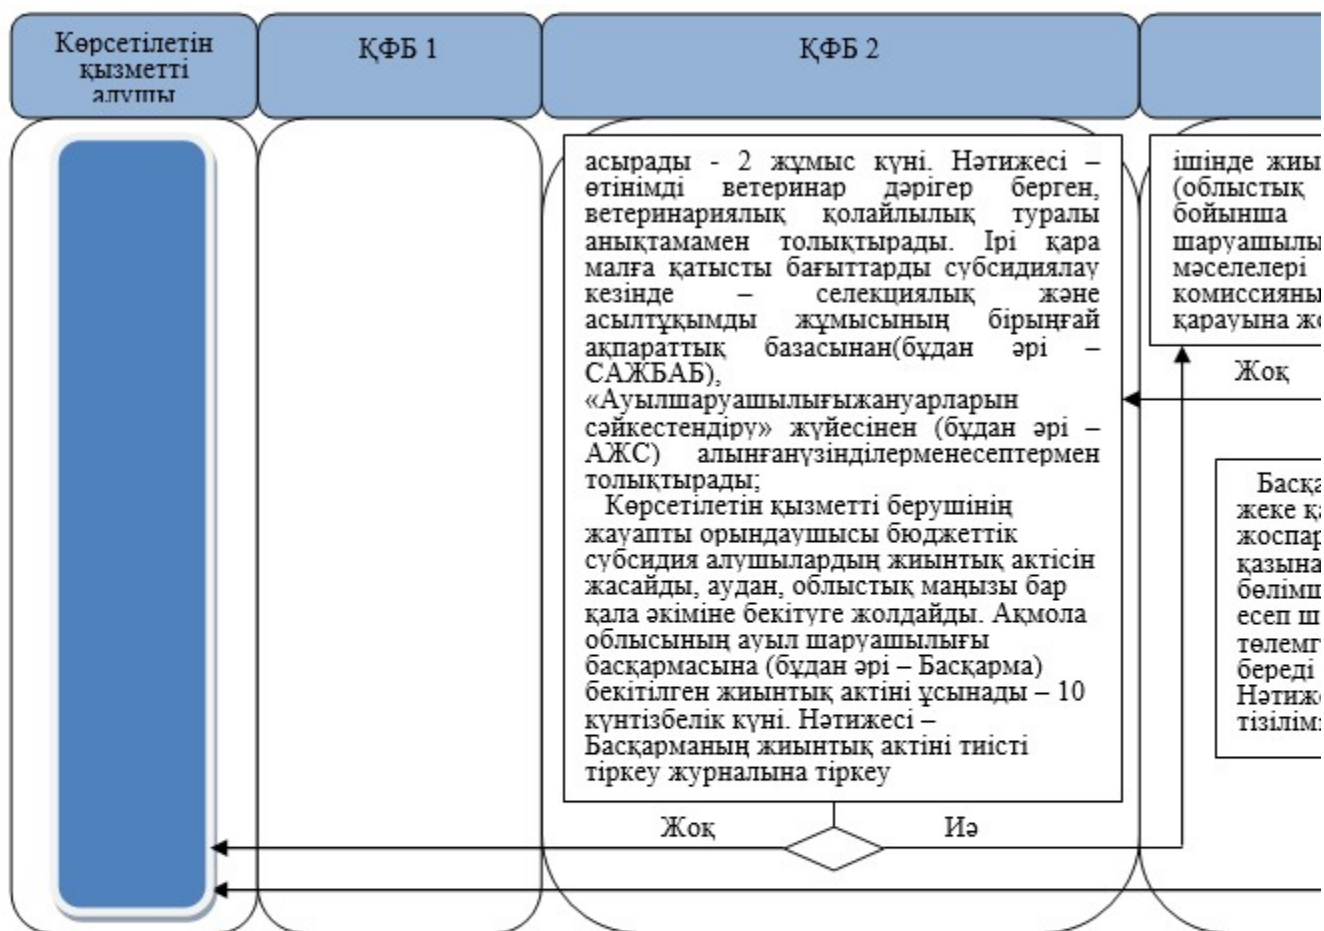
Көрсетілетін қызметті алушы

ҚФБ 1

ҚФБ 2

асырады - 2 жұмыс күні. Нәтижесі – өтінімді ветеринар дәрігер берген, ветеринариялық қолайлылық туралы анықтамамен толықтырады. Ірі қара малға қатысты бағыттарды субсидиялау кезінде – селекциялық және асылтұқымды жұмысының бірыңғай ақпараттық базасынан(бұдан әрі – САЖБАБ), «Ауылшаруашылығыжануарларын сәйкестендіру» жүйесінен (бұдан әрі – АЖС) алынғанүзінділерменесептермен толықтырады;

Көрсетілетін қызметті берушінің жауапты орындаушысы бюджеттік субсидия алушылардың жиынтық актісін жасайды, аудан, облыстық маңызы бар қала әкіміне бекітуге жолдайды. Ақмола облысының ауыл шаруашылығы басқармасына (бұдан әрі – Басқарма) бекітілген жиынтық актіні ұсынады – 10 күнтізбелік күні. Нәтижесі – Басқарманың жиынтық актіні тиісті тіркеу журналына тіркеу

Жоқ

Иә

ішінде жиы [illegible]
(облыстық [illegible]
бойынша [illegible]
шаруашылы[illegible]
мәселелері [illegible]
комиссияны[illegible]
қарауына ж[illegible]

Жоқ

Басқа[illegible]
жеке қ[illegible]
жоспар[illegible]
қазына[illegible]
бөлім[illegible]
есеп ш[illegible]
төлем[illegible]
береді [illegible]
Нәтиж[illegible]
тізілім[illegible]